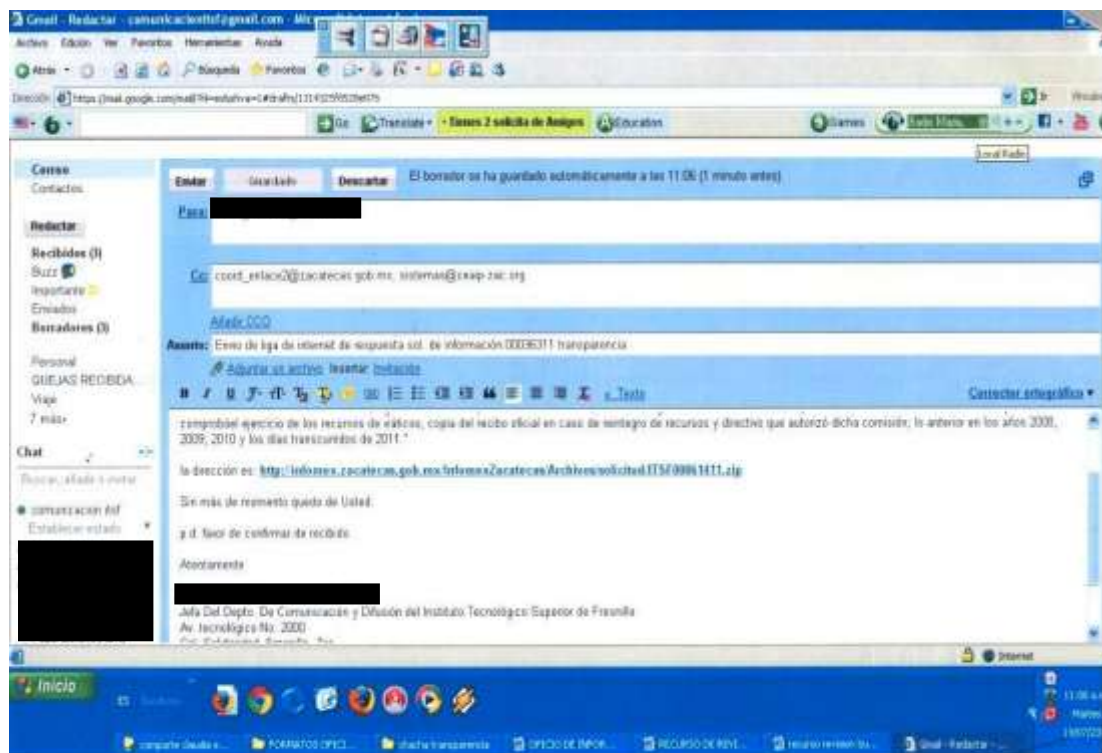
Gmail - Redactar - comunicacionitsf@gmail.com - Mi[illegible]

Archivo Edición Ver Favoritos Herramientas Ayuda

Atrás Búsqueda Favoritos

Dirección https://mail.google.com/mail/?hl=es&shva=1#drafts/131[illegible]

Go Translate Tienes 2 solicitud de Amigos Education

Games Local Radio

Correo
Contactos

Redactar

Recibidos (3)
Buzz
Importante
Enviados
Borradores (3)

Personal
QUEJAS RECIBIDA
Viaje
7 más

Chat
Buscar, añadir o invitar

comunicacion itsf
Establecer estado

Enviar Guardado Descartar El borrador se ha guardado automáticamente a las 11:06 (1 minuto antes)

Para:

Cc: coord_enlace2@zacatecas.gob.mx; sistemas@ceaip-zac.org

Añadir CCO

Asunto: Envío de liga de internet de respuesta sol. de información 00036311 transparencia

Adjuntar un archivo Insertar: Invitación

« Texto Corrector ortográfico

comprobar ejercicio de los recursos de viáticos, copia del recibo oficial en caso de reintegro de recursos y directivo que autorizó dicha comisión; lo anterior en los años 2008, 2009, 2010 y los días transcurridos de 2011."

la dirección es: http://infomex.zacatecas.gob.mx/InfomexZacatecas/Archivos/solicitud/ITSF00061411.zip

Sin más de momento quedo de Usted.

p.d. favor de confirmar de recibido.

Atentamente

Jefa Del Depto. De Comunicación y Difusión del Instituto Tecnológico Superior de Fresnillo
Av. tecnológico No. 2000
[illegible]

Internet

Inicio

compartir claudia e... FORMATOS OFICI... chacha transparencia OFICIO DE INFOR... RECURSO DE REVI... recurso revision tu... Gmail - Redacta...

11:06 a.m.
Martes
19/07/20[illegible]